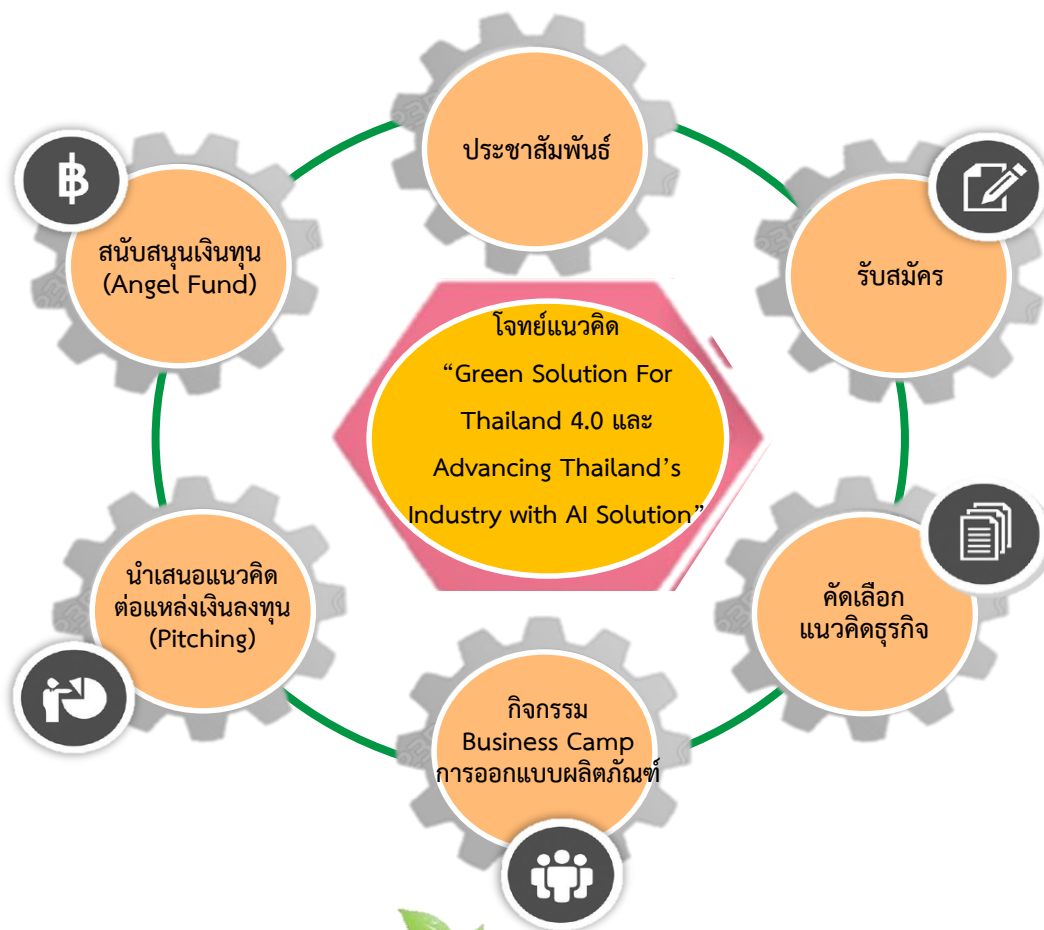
ประชาสัมพันธ์

รับสมัคร

คัดเลือก แนวคิดธุรกิจ

กิจกรรม Business Camp การออกแบบผลิตภัณฑ์

นำเสนอแนวคิดต่อแหล่งเงินลงทุน (Pitching)

สนับสนุนเงินทุน (Angel Fund)

฿

โจทย์แนวคิด “Green Solution For Thailand 4.0 และ Advancing Thailand’s Industry with AI Solution”